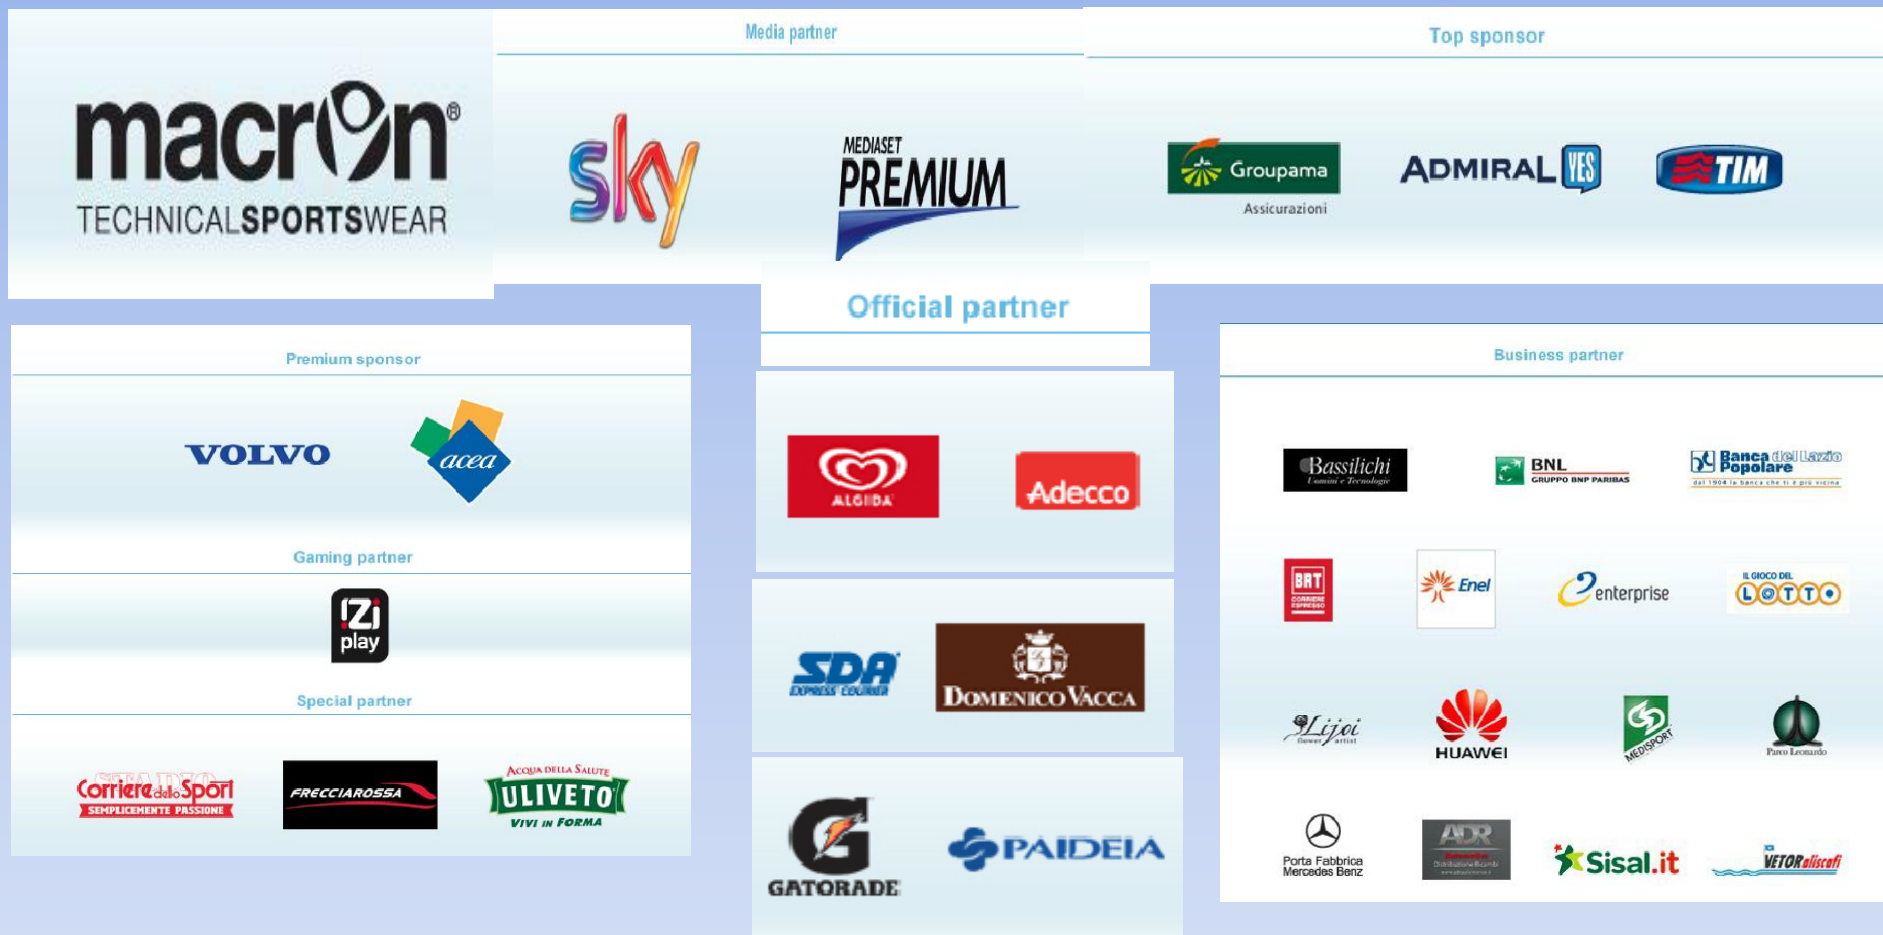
macron®
TECHNICALSPORTSWEAR

Media partner

sky

MEDIASET PREMIUM

Top sponsor

Groupama
Assicurazioni

ADMIRAL YES

TIM

Official partner

ALGIDA

Adecco

SDA EXPRESS COURIER

DOMENICO VACCA

GATORADE

PAIDEIA

Premium sponsor

VOLVO

acea

Gaming partner

IZi play

Special partner

STADIO Corriere dello Sport SEMPLICEMENTE PASSIONE

FRECCIAROSSA

ACQUA DELLA SALUTE ULIVETO VIVI IN FORMA

Business partner

Bassilichi Uomini e Tecnologie

BNL GRUPPO BNP PARIBAS

Banca Popolare del Lazio dal 1904 la banca che ti è più vicina

BRT CORRIERE ESPRESSO

Enel

enterprise

IL GIOCO DEL LOTTO

Lijoi flower artist

HUAWEI

MEDISPORT

Parco Leonardo

Porta Fabbrica Mercedes Benz

ADR

Sisal.it

VETOR aliscafi